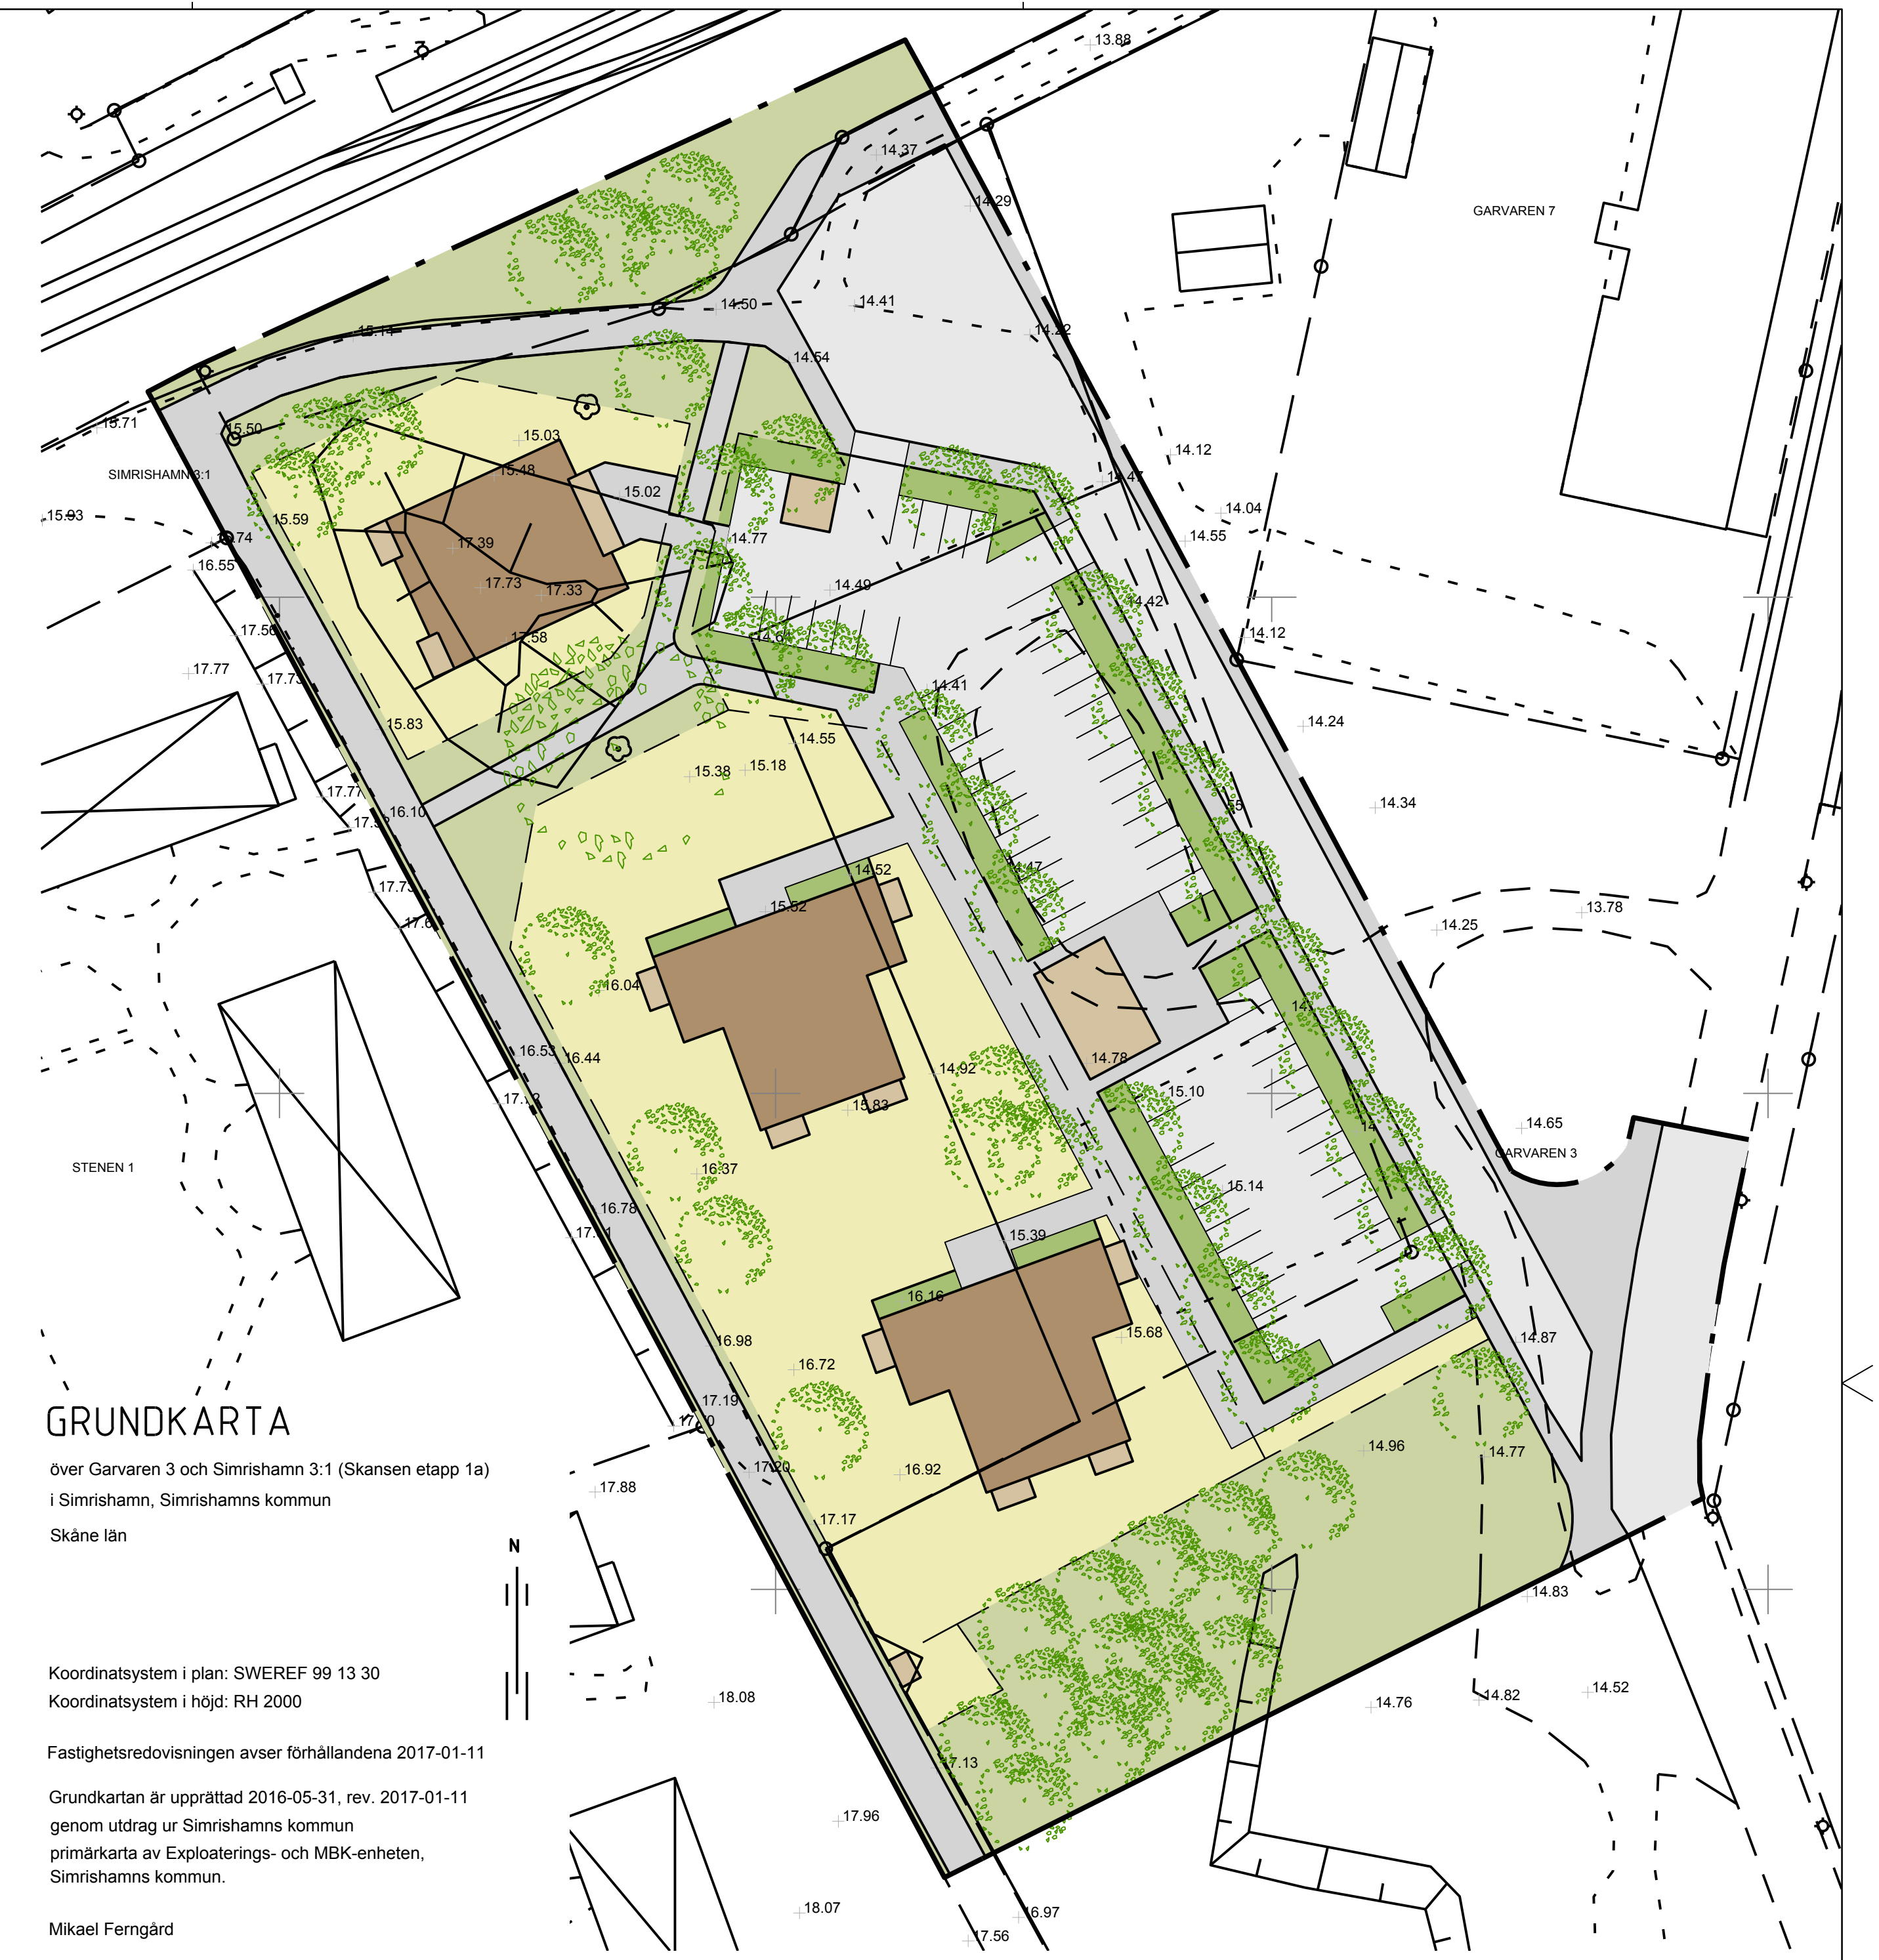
13.88
14.37
14.29
GARVAREN 7
14.50
14.41
14.22
15.14
14.54
15.71
15.50
15.03
15.48
15.02
SIMRISHAMN 3:1
14.12
14.47
14.04
15.93
15.59
17.39
14.77
14.55
74
16.55
17.73
17.33
14.49
14.42
17.50
17.58
14.64
14.12
17.77
17.73
14.41
14.24
15.83
14.55
15.38
15.18
17.77
16.10
14.34
17.73
14.52
15.52
14.47
13.78
14.25
16.04
16.53
16.44
14.92
14.78
17.12
15.83
15.10
14.65
GARVAREN 3
STENEN 1
16.37
15.14
16.78
15.39
16.16
15.68
16.98
14.87
16.72
17.19
14.96
14.77
GRUNDKARTA
över Garvaren 3 och Simrishamn 3:1 (Skansen etapp 1a)
i Simrishamn, Simrishamns kommun
Skåne län
17.88
17.20
16.92
17.17
N
14.83
Koordinatsystem i plan: SWEREF 99 13 30
Koordinatsystem i höjd: RH 2000
18.08
14.76
14.82
14.52
Fastighetsredovisningen avser förhållandena 2017-01-11
17.13
Grundkartan är upprättad 2016-05-31, rev. 2017-01-11
genom utdrag ur Simrishamns kommun
primärkarta av Exploaterings- och MBK-enheten,
Simrishamns kommun.
17.96
18.07
16.97
Mikael Ferngård
17.56